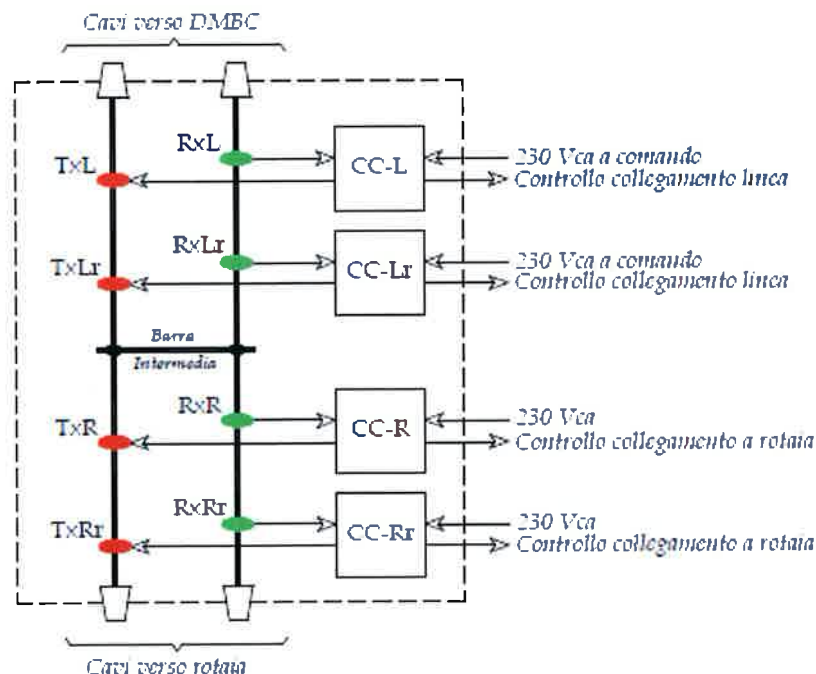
Cavi verso DMBC

TxL
RxL
CC-L
230 Vca a comando
Controllo collegamento linea

TxLr
RxLr
CC-Lr
230 Vca a comando
Controllo collegamento linea

Barra
Intermedia

TxR
RxR
CC-R
230 Vca
Controllo collegamento a rotaia

TxRr
RxRr
CC-Rr
230 Vca
Controllo collegamento a rotaia

Cavi verso rotaia